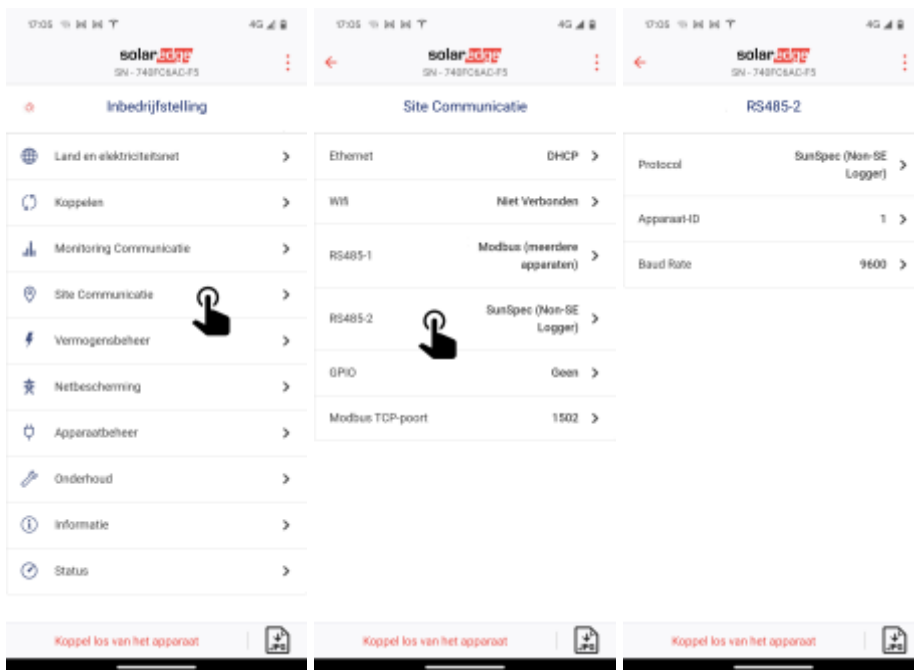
17:05 4G

solaredge
SN - 740FC6AC-F5

Inbedrijfstelling

Land en elektriciteitsnet >
Koppelen >
Monitoring Communicatie >
Site Communicatie >
Vermogensbeheer >
Netbescherming >
Apparaatbeheer >
Onderhoud >
Informatie >
Status >

Koppel los van het apparaat
JPG

17:05 4G

solaredge
SN - 740FC6AC-F5

Site Communicatie

| | |
|---|---|
| Ethernet | DHCP > |
| Wifi | Niet Verbonden > |
| RS485-1 | Modbus (meerdere apparaten) > |
| RS485-2 | SunSpec (Non-SE Logger) > |
| GPIO | Geen > |
| Modbus TCP-poort | 1502 > |

Koppel los van het apparaat
JPG

17:05 4G

solaredge
SN - 740FC6AC-F5

RS485-2

| | |
|---|---|
| Protocol | SunSpec (Non-SE Logger) > |
| Apparaat-ID | 1 > |
| Baud Rate | 9600 > |

Koppel los van het apparaat
JPG